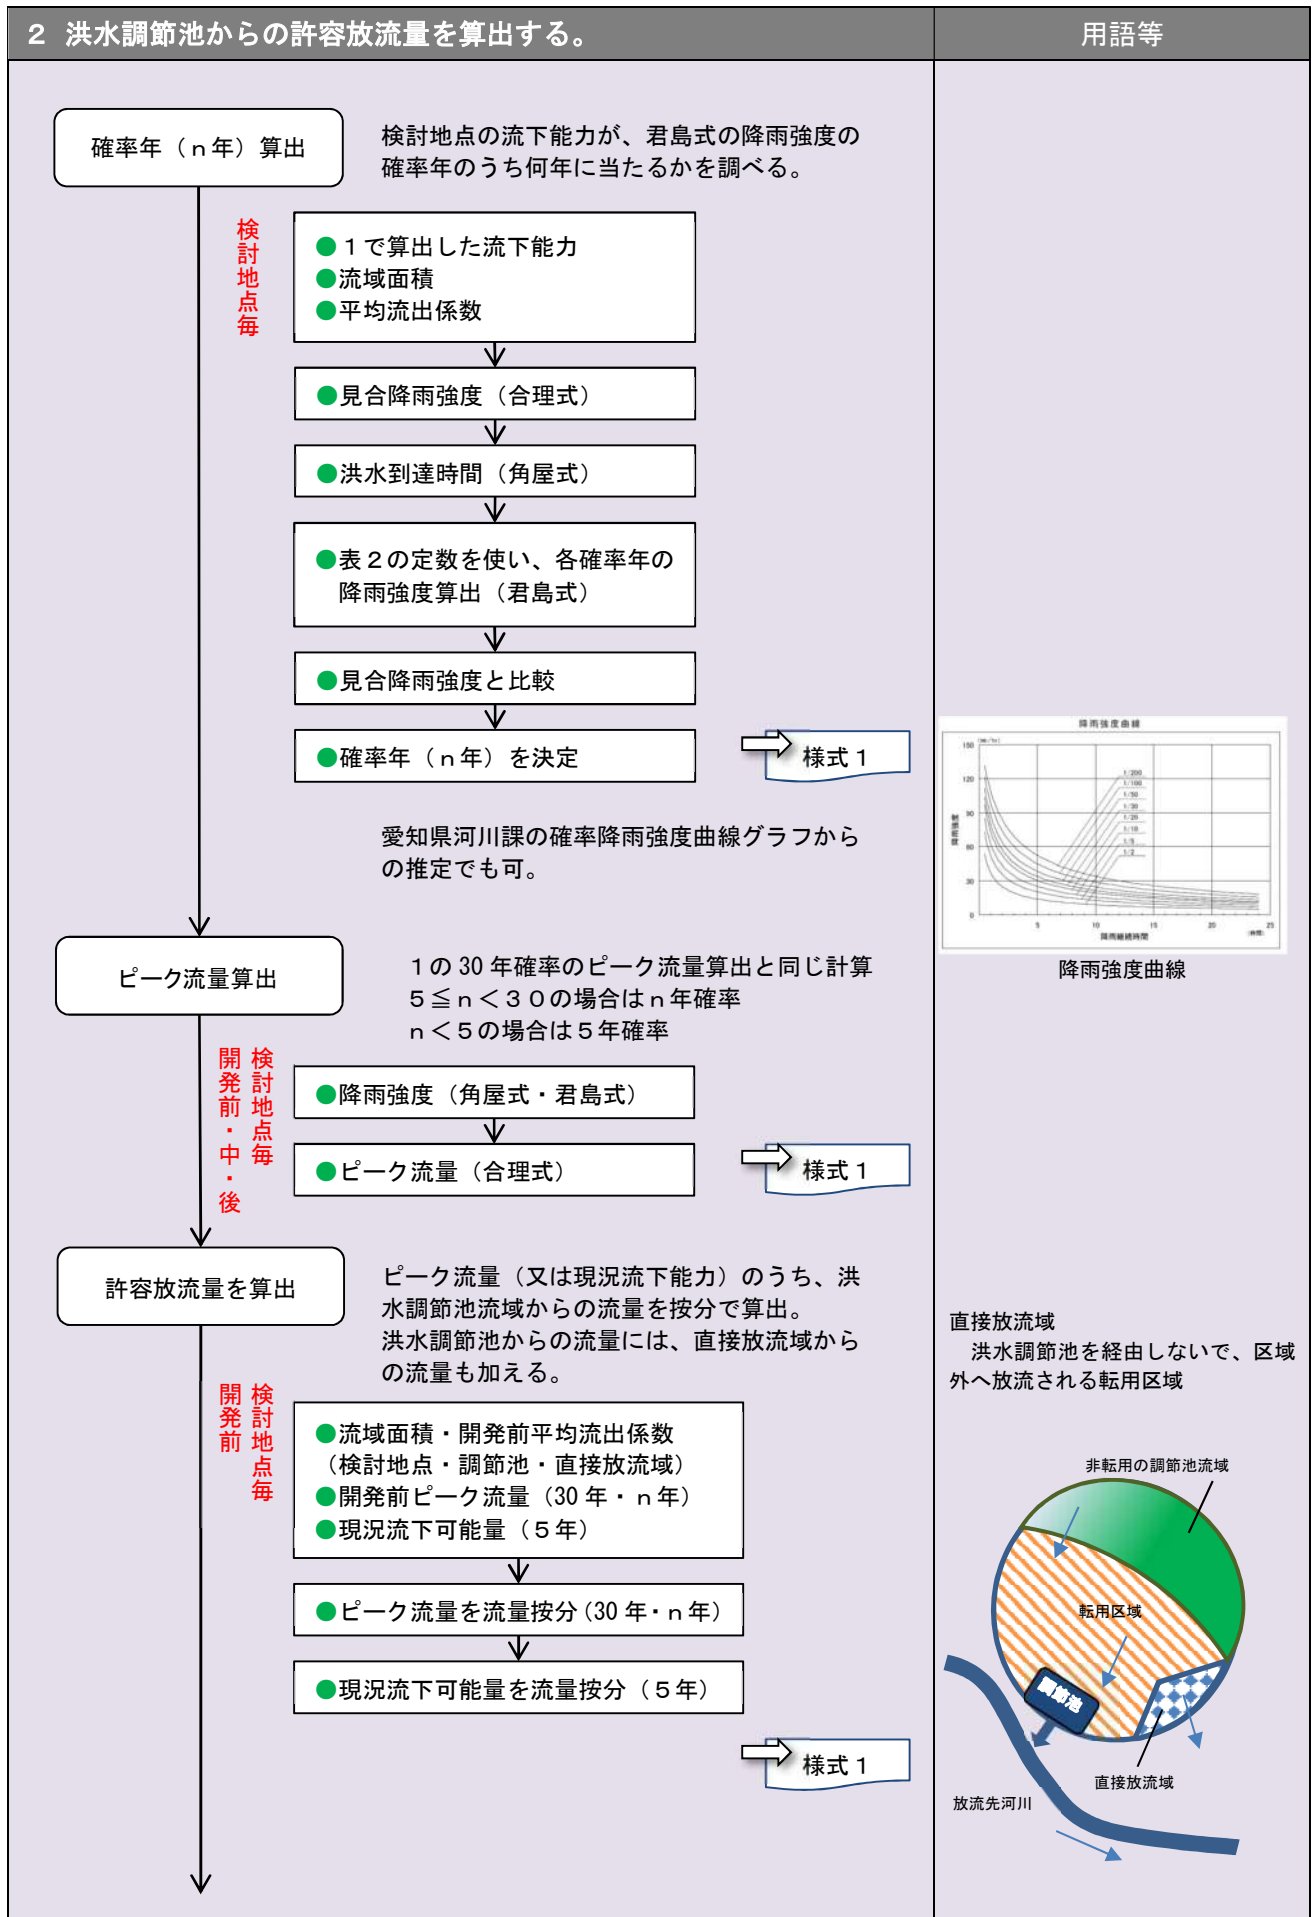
2 洪水調節池からの許容放流量を算出する。

用語等

確率年（ｎ年）算出

検討地点の流下能力が、君島式の降雨強度の確率年のうち何年に当たるかを調べる。

検討地点毎

●１で算出した流下能力
●流域面積
●平均流出係数

●見合降雨強度（合理式）

●洪水到達時間（角屋式）

●表２の定数を使い、各確率年の降雨強度算出（君島式）

●見合降雨強度と比較

●確率年（ｎ年）を決定

様式１

愛知県河川課の確率降雨強度曲線グラフからの推定でも可。

降雨強度曲線

降雨強度曲線

ピーク流量算出

１の 30 年確率のピーク流量算出と同じ計算
５≦ｎ＜３０の場合はｎ年確率
ｎ＜５の場合は５年確率

開発前・中・後 検討地点毎

●降雨強度（角屋式・君島式）

●ピーク流量（合理式）

様式１

許容放流量を算出

ピーク流量（又は現況流下能力）のうち、洪水調節池流域からの流量を按分で算出。
洪水調節池からの流量には、直接放流域からの流量も加える。

直接放流域
洪水調節池を経由しないで、区域外へ放流される転用区域

開発前 検討地点毎

●流域面積・開発前平均流出係数
（検討地点・調節池・直接放流域）
●開発前ピーク流量（30 年・ｎ年）
●現況流下可能量（５年）

●ピーク流量を流量按分（30 年・ｎ年）

●現況流下可能量を流量按分（５年）

様式１

非転用の調節池流域

転用区域

調節池

直接放流域

放流先河川